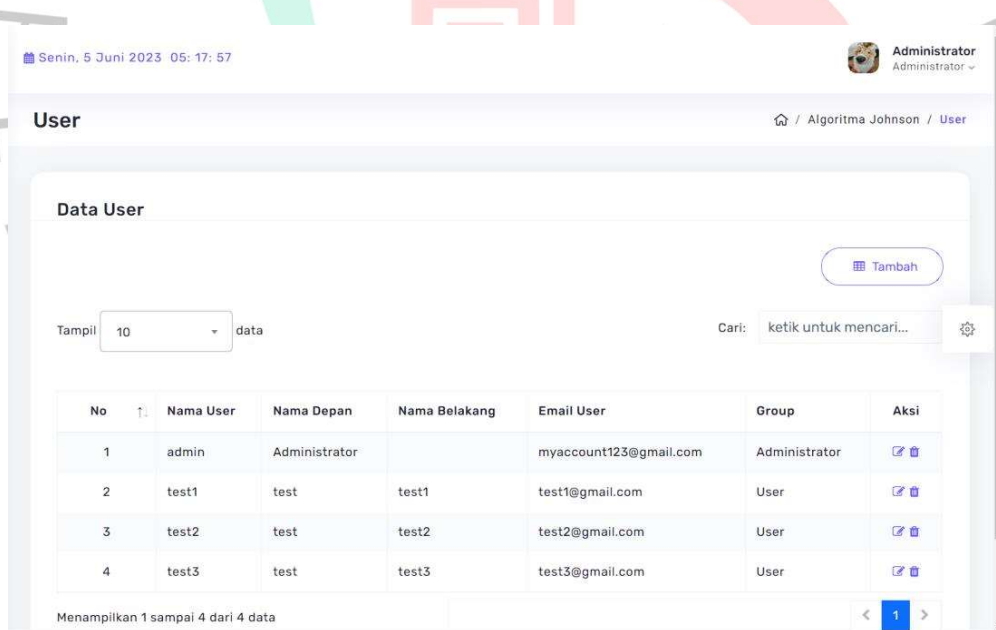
Senin, 5 Juni 2023 05: 17: 57

Administrator
Administrator

User

/ Algoritma Johnson / User

Data User

Tambah

Tampil 10 data

Cari: ketik untuk mencari...

| No | Nama User | Nama Depan | Nama Belakang | Email User | Group | Aksi |
|---|---|---|---|---|---|---|
| 1 | admin | Administrator | | myaccount123@gmail.com | Administrator | |
| 2 | test1 | test | test1 | test1@gmail.com | User | |
| 3 | test2 | test | test2 | test2@gmail.com | User | |
| 4 | test3 | test | test3 | test3@gmail.com | User | |

Menampilkan 1 sampai 4 dari 4 data

< 1 >